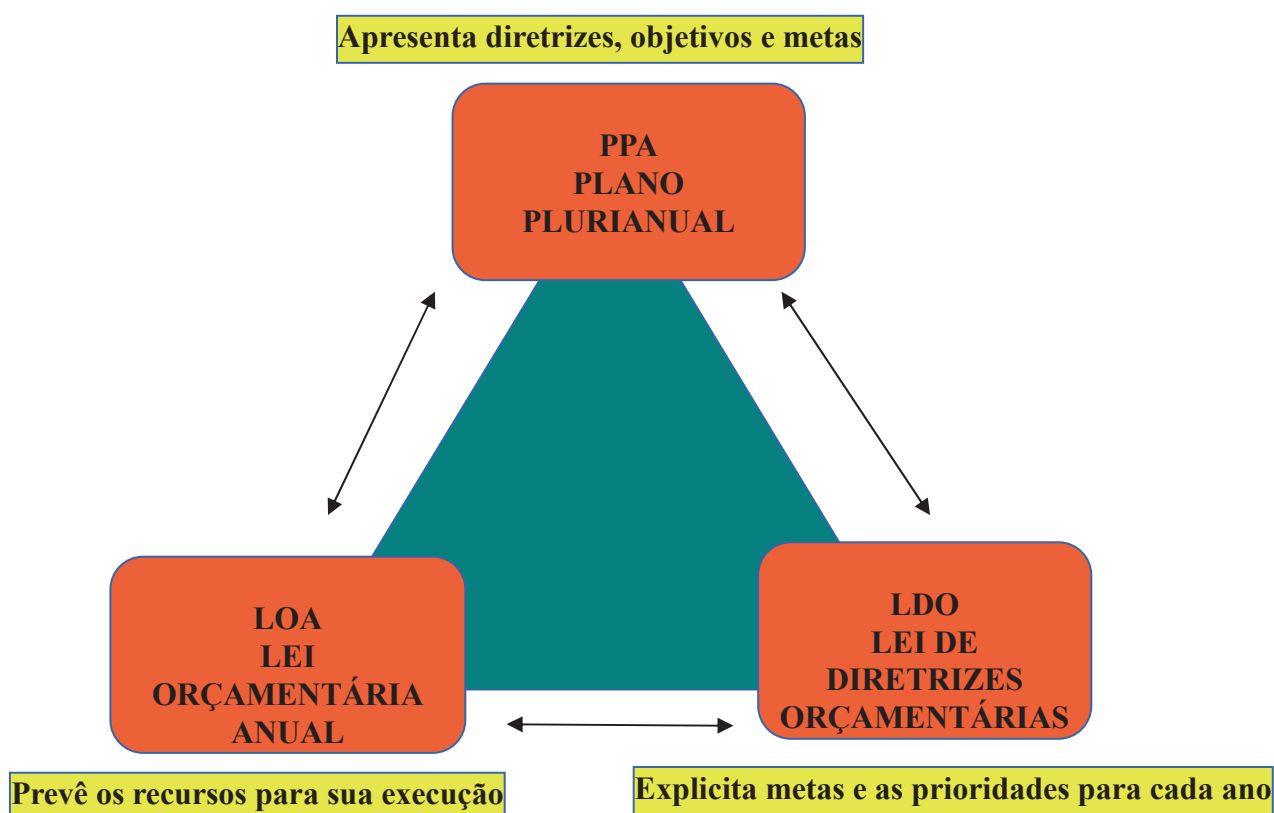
Apresenta diretrizes, objetivos e metas

PPA
PLANO
PLURIANUAL

LOA
LEI
ORÇAMENTÁRIA
ANUAL

LDO
LEI DE
DIRETRIZES
ORÇAMENTÁRIAS

Prevê os recursos para sua execução

Explicita metas e as prioridades para cada ano